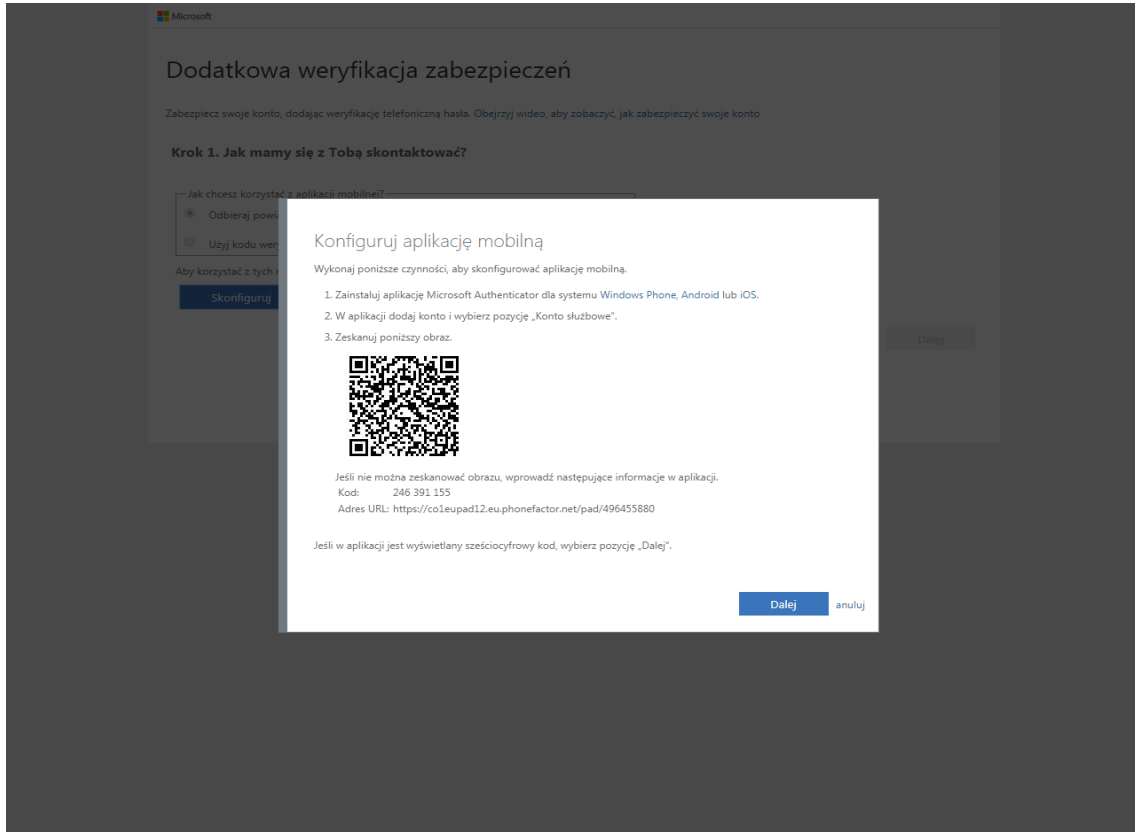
Microsoft

Dodatkowa weryfikacja zabezpieczeń

Zabezpiecz swoje konto, dodając weryfikację telefoniczną hasła. Obejrzyj wideo, aby zobaczyć, jak zabezpieczyć swoje konto

Krok 1. Jak mamy się z Tobą skontaktować?

Jak chcesz korzystać z aplikacji mobilnej?

Odbieraj powi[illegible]

Użyj kodu wer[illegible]

Aby korzystać z tych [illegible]

Skonfiguruj

Dalej

Konfiguruj aplikację mobilną

Wykonaj poniższe czynności, aby skonfigurować aplikację mobilną.

1. Zainstaluj aplikację Microsoft Authenticator dla systemu Windows Phone, Android lub iOS.

2. W aplikacji dodaj konto i wybierz pozycję „Konto służbowe".

3. Zeskanuj poniższy obraz.

Jeśli nie można zeskanować obrazu, wprowadź następujące informacje w aplikacji.
Kod: 246 391 155
Adres URL: https://co1eupad12.eu.phonefactor.net/pad/496455880

Jeśli w aplikacji jest wyświetlany sześciocyfrowy kod, wybierz pozycję „Dalej".

Dalej anuluj